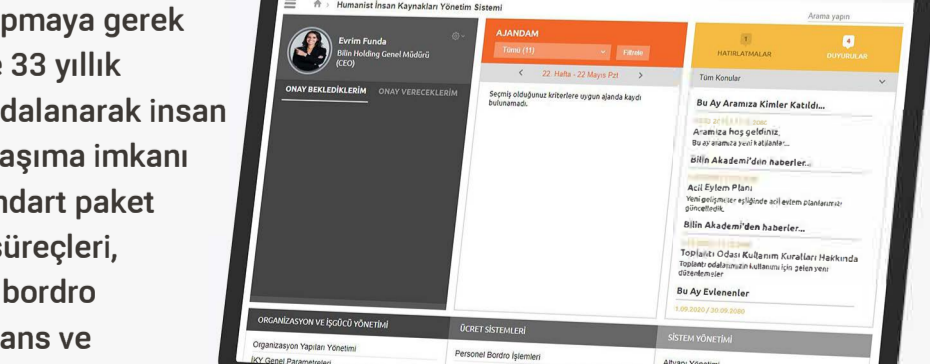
apmaya gerek
e 33 yıllık
dalanarak insan
aşıma imkanı
ndart paket
süreçleri,
bordro
ans ve

Humanist İnsan Kaynakları Yönetim Sistemi
Arama yapın

Evrim Funda
Bilin Holding Genel Müdürü (CEO)

ONAY BEKLEDİKLERİM
ONAY VERECEKLERİM

AJANDAM
Tümü (11)
Filtrele
22. Hafta - 22 Mayıs Pzt
Seçmiş olduğunuz kriterlere uygun ajanda kaydı bulunamadı.

1
HATIRLATMALAR
4
DUYURULAR
Tüm Konular

Bu Ay Aramıza Kimler Katıldı...
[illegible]
Aramıza hoş geldiniz.
Bu ay aramıza yeni katılanlar...
Bilin Akademi'den haberler...
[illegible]
Acil Eylem Planı
Yeni gelişmeler eşliğinde acil eylem planlarımız güncellendi.
Bilin Akademi'den haberler...
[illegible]
Toplantı Odası Kullanım Kuralları Hakkında
Toplantı odalarımızın kullanımı için gelen yeni düzenlemeler
Bu Ay Evlenenler
1.09.2020 / 30.09.2020

ORGANİZASYON VE İŞGÜCÜ YÖNETİMİ
Organizasyon Yapıları Yönetimi
İKY Genel Parametreleri
ÜCRET SİSTEMLERİ
Personel Bordro İşlemleri
SİSTEM YÖNETİMİ
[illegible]